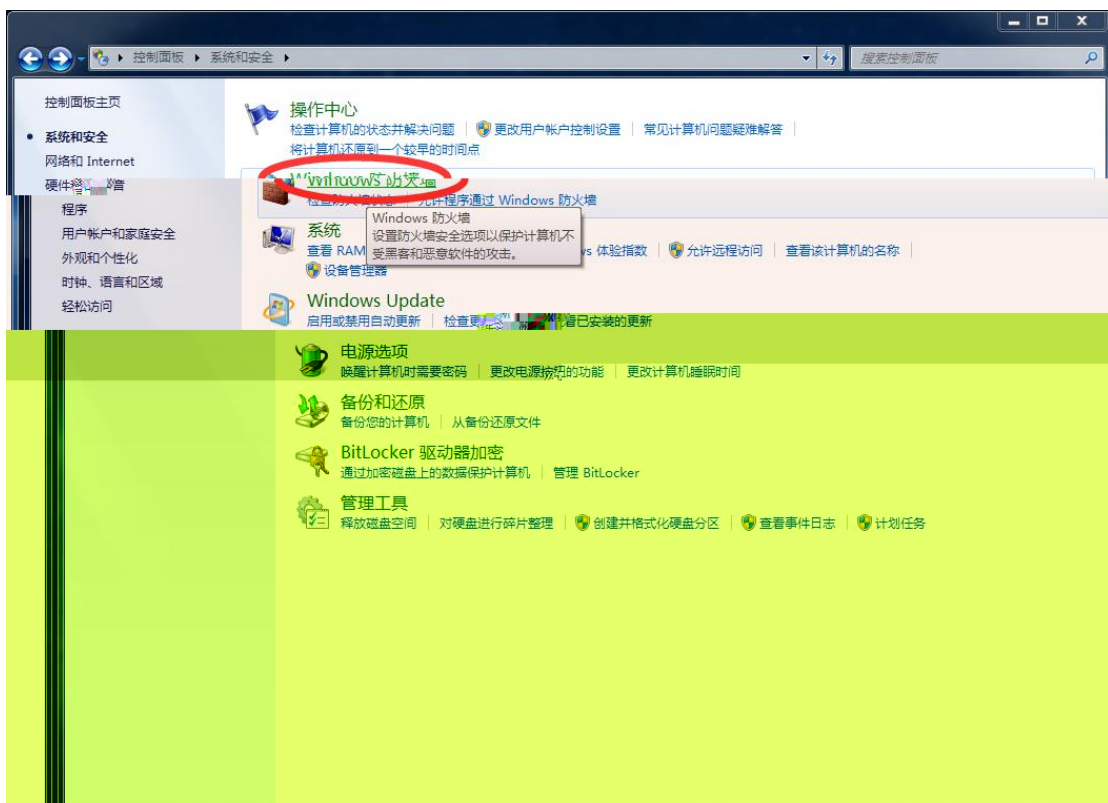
控制面板 ▸ 系统和安全 ▸

搜索控制面板

控制面板主页

• 系统和安全

网络和 Internet

硬件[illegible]音

程序

用户帐户和家庭安全

外观和个性化

时钟、语言和区域

轻松访问

操作中心

检查计算机的状态并解决问题 | 更改用户帐户控制设置 | 常见计算机问题疑难解答

将计算机还原到一个较早的时间点

Windows 防火墙

检查防火墙状态 | 允许程序通过 Windows 防火墙

Windows 防火墙
设置防火墙安全选项以保护计算机不受黑客和恶意软件的攻击。

系统

查看 RAM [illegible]s 体验指数 | 允许远程访问 | 查看该计算机的名称 |

设备管理器

Windows Update

启用或禁用自动更新 | 检查更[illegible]看已安装的更新

电源选项

唤醒计算机时需要密码 | 更改电源按钮的功能 | 更改计算机睡眠时间

备份和还原

备份您的计算机 | 从备份还原文件

BitLocker 驱动器加密

通过加密磁盘上的数据保护计算机 | 管理 BitLocker

管理工具

释放磁盘空间 | 对硬盘进行碎片整理 | 创建并格式化硬盘分区 | 查看事件日志 | 计划任务